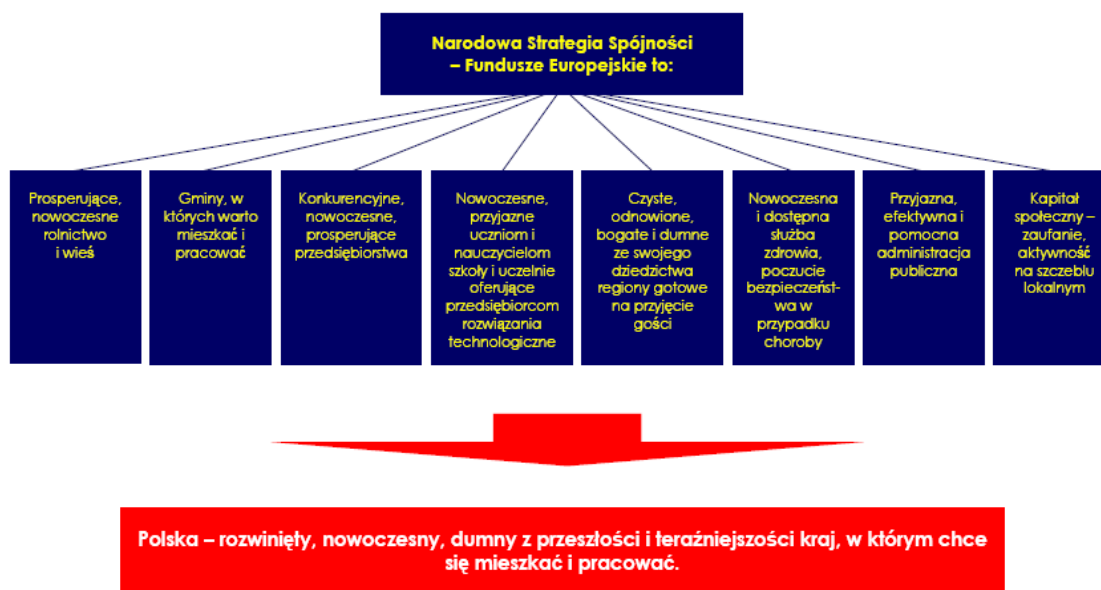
Narodowa Strategia Spójności – Fundusze Europejskie to:

Prosperujące, nowoczesne rolnictwo i wieś

Gminy, w których warto mieszkać i pracować

Konkurencyjne, nowoczesne, prosperujące przedsiębiorstwa

Nowoczesne, przyjazne uczniom i nauczycielom szkoły i uczelnie oferujące przedsiębiorcom rozwiązania technologiczne

Czyste, odnowione, bogate i dumne ze swojego dziedzictwa regiony gotowe na przyjęcie gości

Nowoczesna i dostępna służba zdrowia, poczucie bezpieczeństwa w przypadku choroby

Przyjazna, efektywna i pomocna administracja publiczna

Kapitał społeczny – zaufanie, aktywność na szczeblu lokalnym

Polska – rozwinięty, nowoczesny, dumny z przeszłości i teraźniejszości kraj, w którym chce się mieszkać i pracować.